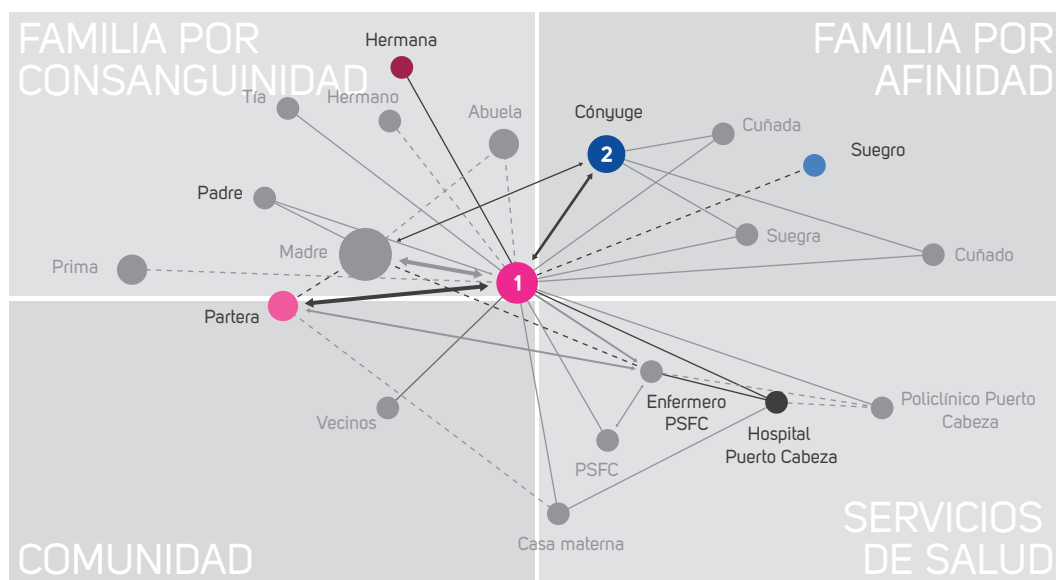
FAMILIA POR CONSANGUINIDAD

FAMILIA POR AFINIDAD

Hermana

Tía

Hermano

Abuela

Cónyuge

2

Cuñada

Suegro

Padre

Madre

Suegra

Cuñado

Prima

1

Partera

Enfermero PSFC

Policlínico Puerto Cabeza

Vecinos

Hospital Puerto Cabeza

PSFC

Casa materna

COMUNIDAD

SERVICIOS DE SALUD